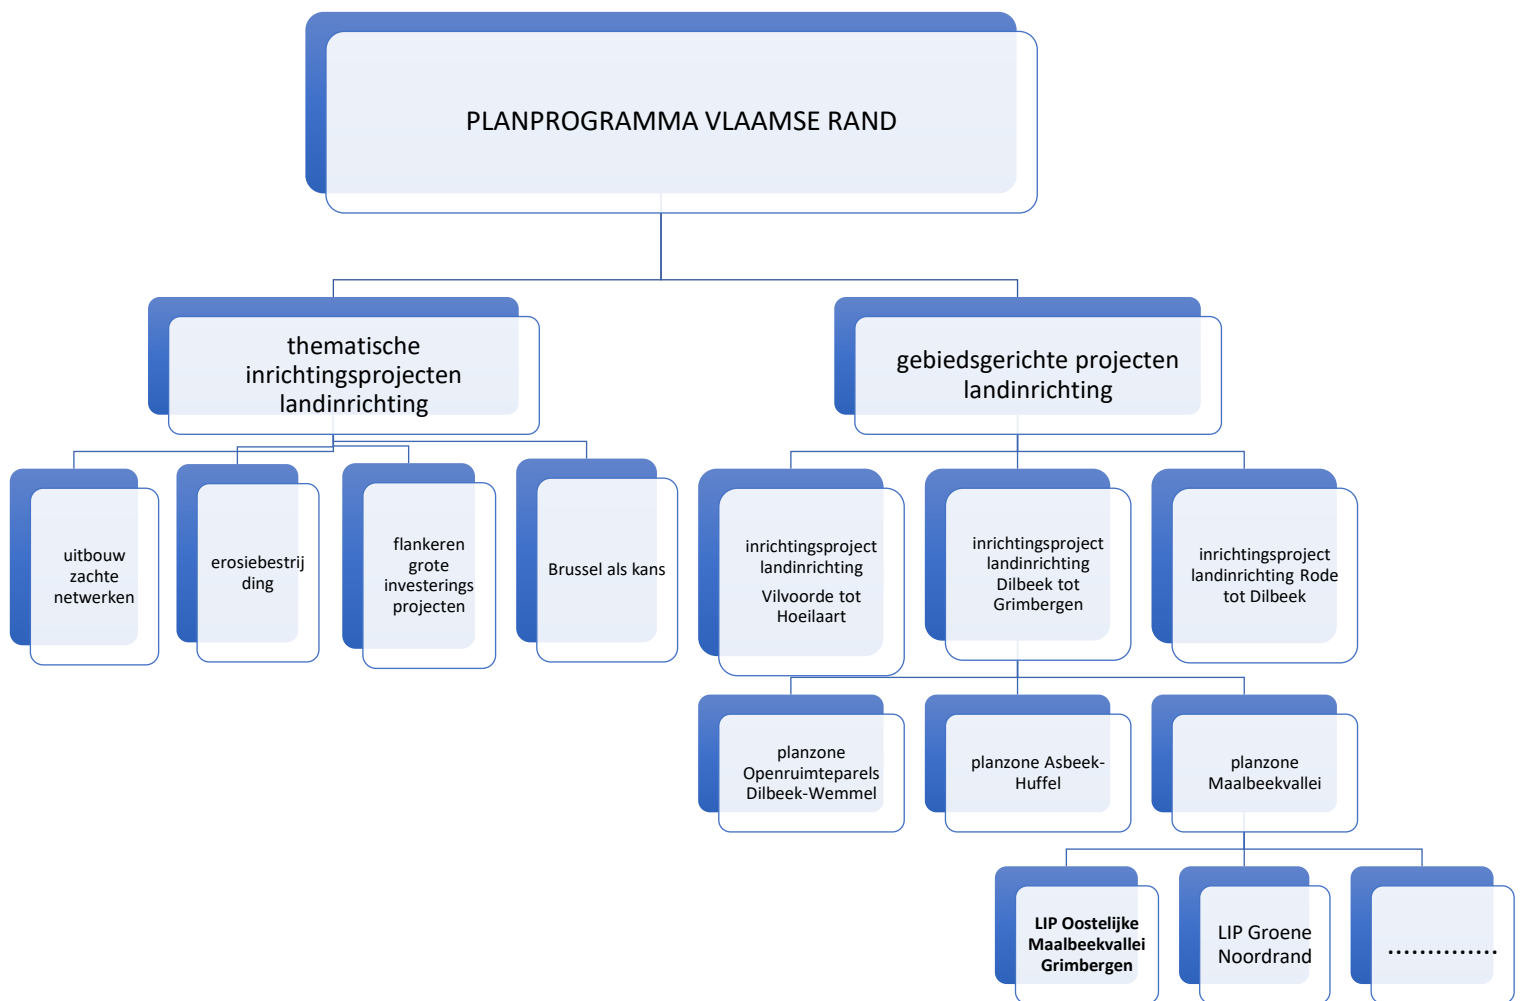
PLANPROGRAMMA VLAAMSE RAND

thematische inrichtingsprojecten landinrichting

gebiedsgerichte projecten landinrichting

uitbouw zachte netwerken

erosiebestrijding

flankeren grote investeringsprojecten

Brussel als kans

inrichtingsproject landinrichting

Vilvoorde tot Hoeilaart

inrichtingsproject landinrichting Dilbeek tot Grimbergen

inrichtingsproject landinrichting Rode tot Dilbeek

planzone Openruimteparels Dilbeek-Wemmel

planzone Asbeek-Huffel

planzone Maalbeekvallei

**LIP Oostelijke Maalbeekvallei Grimbergen**

LIP Groene Noordrand

..............